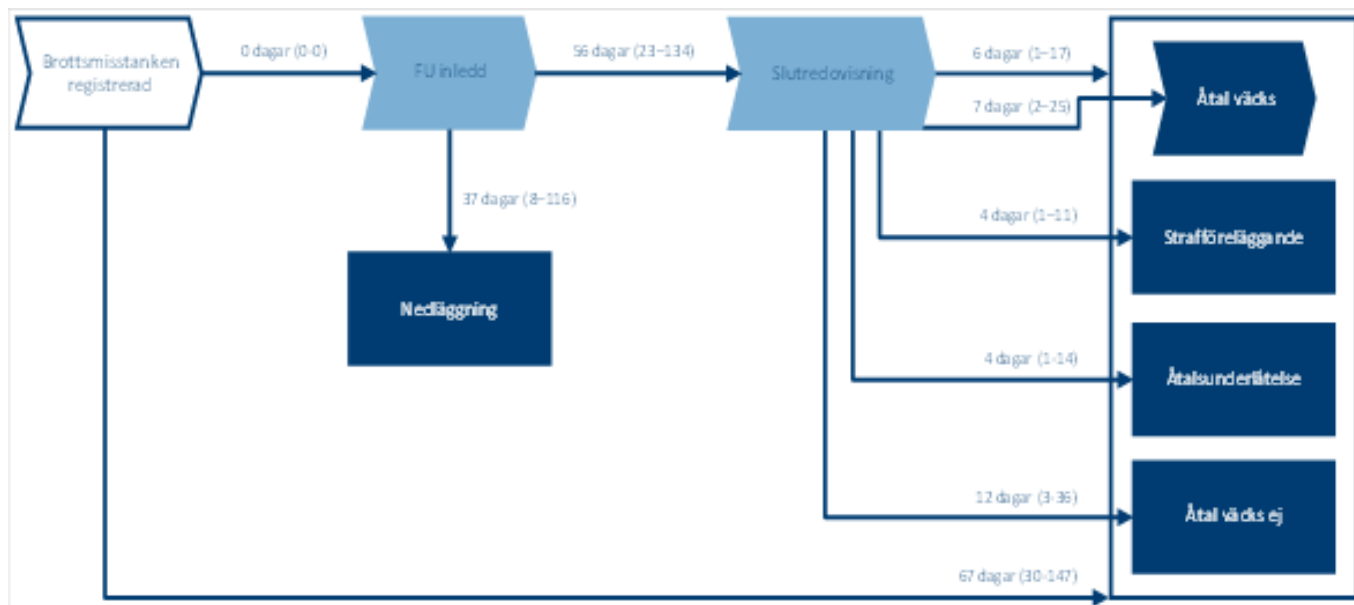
Brottsmisstanken registrerad

0 dagar (0-0)

FU inledd

56 dagar (23–134)

Slutredovisning

6 dagar (1–17)

7 dagar (2–25)

Åtal väcks

37 dagar (8–116)

Nedläggning

4 dagar (1–11)

Strafföreläggande

4 dagar (1-14)

Åtalsunderlåtelse

12 dagar (3-36)

Åtal väcks ej

67 dagar (30-147)